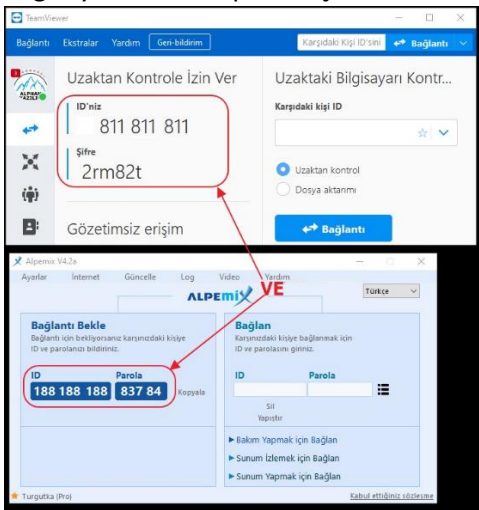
TeamViewer

Bağlantı Ekstralar Yardım Geri-bildirim

Karşıdaki Kişi ID'sini Bağlantı

ALPEMIX AZILF

Uzaktan Kontrole İzin Ver

ID'niz
811 811 811

Şifre
2rm82t

Gözetimsiz erişim

Uzaktaki Bilgisayarı Kontr...

Karşıdaki kişi ID

Uzaktan kontrol

Dosya aktarımı

Bağlantı

VE

Alpemix V4.2a

Ayarlar İnternet Güncelle Log Video Yardım

ALPEMIX

Türkçe

Bağlantı Bekle
Bağlantı için bekliyorsanız karşınızdaki kişiye ID ve parolanızı bildiriniz.

ID
188 188 188

Parola
837 84

Kopyala

Bağlan
Karşınızdaki kişiye bağlanmak için ID ve parolasını giriniz.

ID

Parola

Sil

Yapıştır

Bakım Yapmak için Bağlan

Sunum İzlemek için Bağlan

Sunum Yapmak için Bağlan

Turgutka (Pro)

Kabul ettiğiniz sözleşme